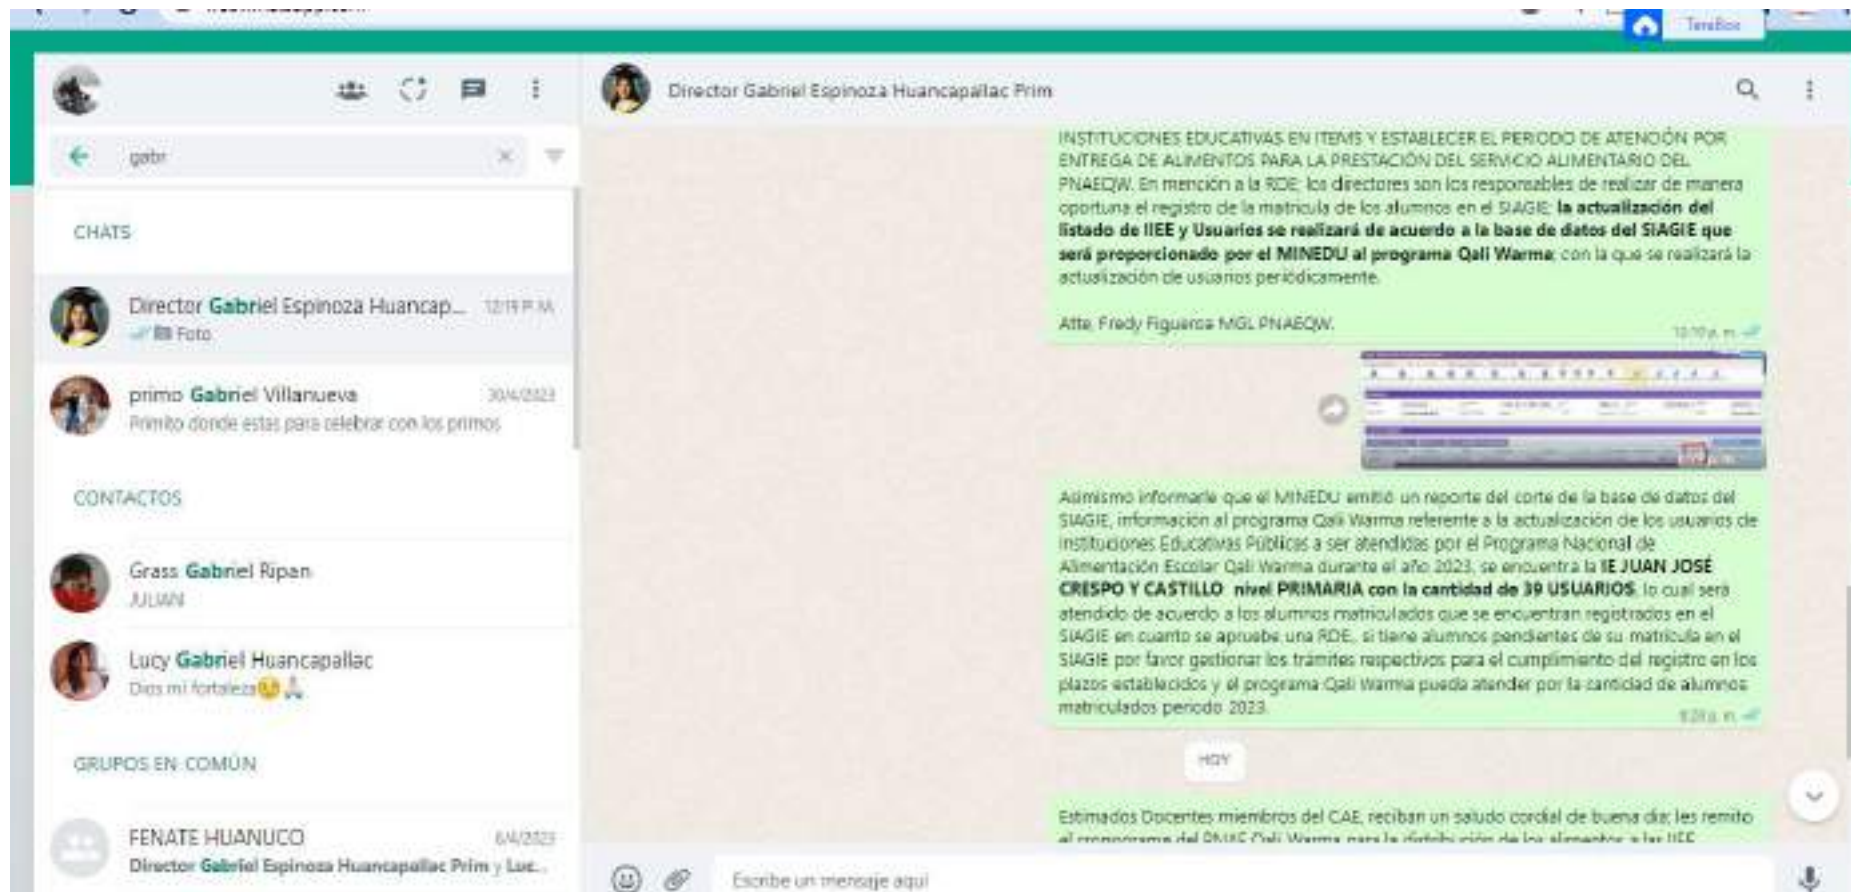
Teréllos

gabr

CHATS

Director Gabriel Espinoza Huancap... 12:19 p. m.
Foto

primo Gabriel Villanueva 30/4/2023
Primito donde estas para celebrar con los primos

CONTACTOS

Grass Gabriel Ripan
JULIAN

Lucy Gabriel Huancapallac
Dios mi fortaleza

GRUPOS EN COMÚN

FENATE HUANUCO 6/4/2023
Director Gabriel Espinoza Huancapallac Prim y Luc...

Director Gabriel Espinoza Huancapallac Prim

INSTITUCIONES EDUCATIVAS EN ITEMS Y ESTABLECER EL PERIODO DE ATENCIÓN POR ENTREGA DE ALIMENTOS PARA LA PRESTACIÓN DEL SERVICIO ALIMENTARIO DEL PNAEQW. En mención a la RDE: los directores son los responsables de realizar de manera oportuna el registro de la matricula de los alumnos en el SIAGIE; **la actualización del listado de IIEE y Usuarios se realizará de acuerdo a la base de datos del SIAGIE que será proporcionado por el MINEDU al programa Qali Warma**; con la que se realizará la actualización de usuarios periódicamente.

Atte. Fredy Figueroa MGL PNAEQW.

12:19 p. m.

Asimismo informarle que el MINEDU emitió un reporte del corte de la base de datos del SIAGIE, información al programa Qali Warma referente a la actualización de los usuarios de Instituciones Educativas Públicas a ser atendidas por el Programa Nacional de Alimentación Escolar Qali Warma durante el año 2023, se encuentra la **IE JUAN JOSÉ CRESPO Y CASTILLO nivel PRIMARIA con la cantidad de 39 USUARIOS**, lo cual será atendido de acuerdo a los alumnos matriculados que se encuentran registrados en el SIAGIE en cuanto se aprueba una RDE, si tiene alumnos pendientes de su matrícula en el SIAGIE por favor gestionar los trámites respectivos para el cumplimiento del registro en los plazos establecidos y el programa Qali Warma pueda atender por la cantidad de alumnos matriculados periodo 2023.

9:20 p. m.

HOY

Estimados Docentes miembros del CAE, reciban un saludo cordial de buena día; les remito el cronograma del PNAE Qali Warma para la distribución de los alimentos a las IIEE

Escribe un mensaje aquí